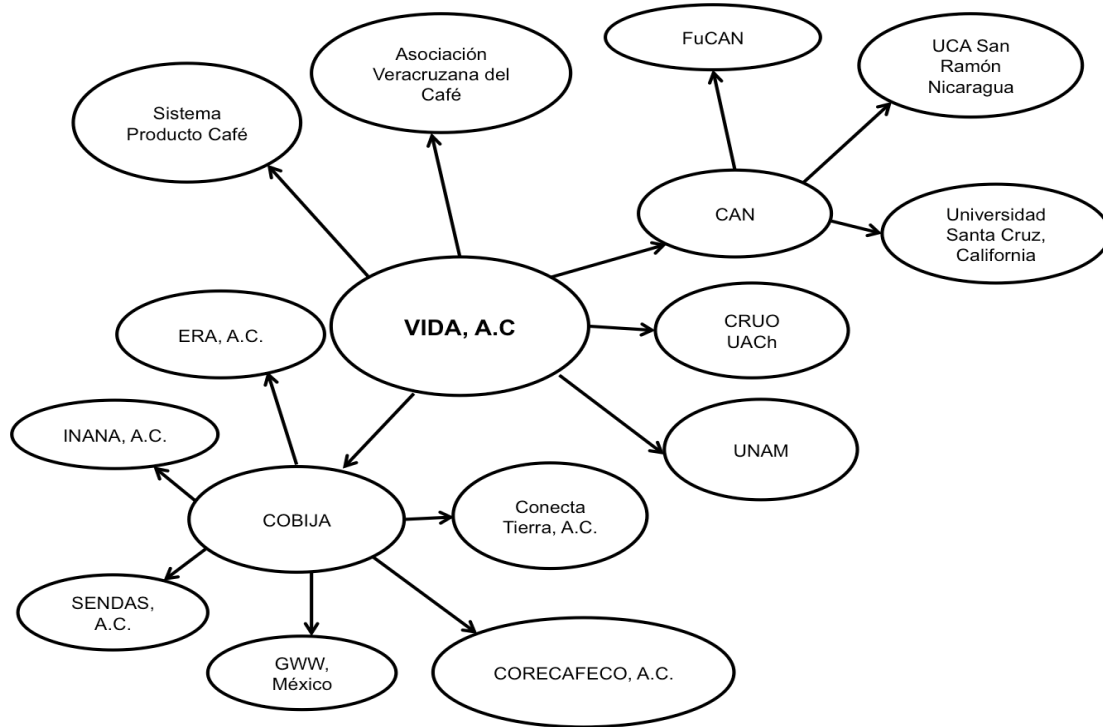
FuCAN

UCA San Ramón Nicaragua

Asociación Veracruzana del Café

Sistema Producto Café

CAN

Universidad Santa Cruz, California

VIDA, A.C

ERA, A.C.

CRUO UACh

INANA, A.C.

UNAM

COBIJA

Conecta Tierra, A.C.

SENDAS, A.C.

GWW, México

CORECAFECO, A.C.